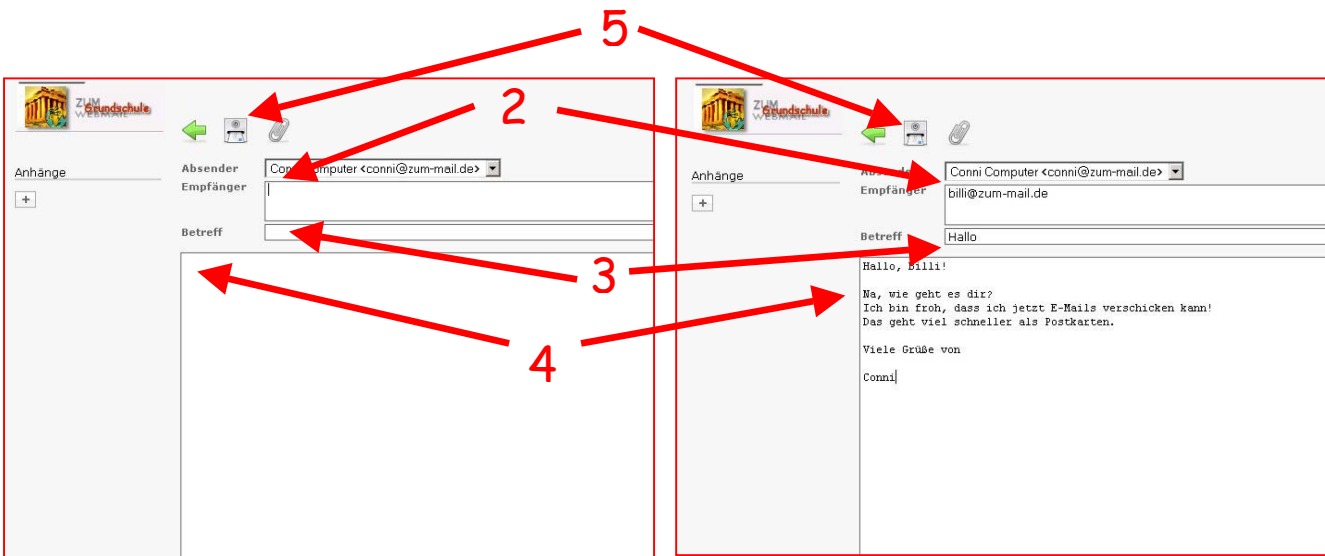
5

2

ZUM Grundschule WEBMAIL

Anhänge

+

Absender Conni Computer <conni@zum-mail.de>

Empfänger

Betreff

3

4

ZUM Grundschule WEBMAIL

Anhänge

+

Absender Conni Computer <conni@zum-mail.de>

Empfänger billi@zum-mail.de

Betreff Hallo

Hallo, Billi!

Na, wie geht es dir?
Ich bin froh, dass ich jetzt E-Mails verschicken kann!
Das geht viel schneller als Postkarten.

Viele Grüße von

Conni